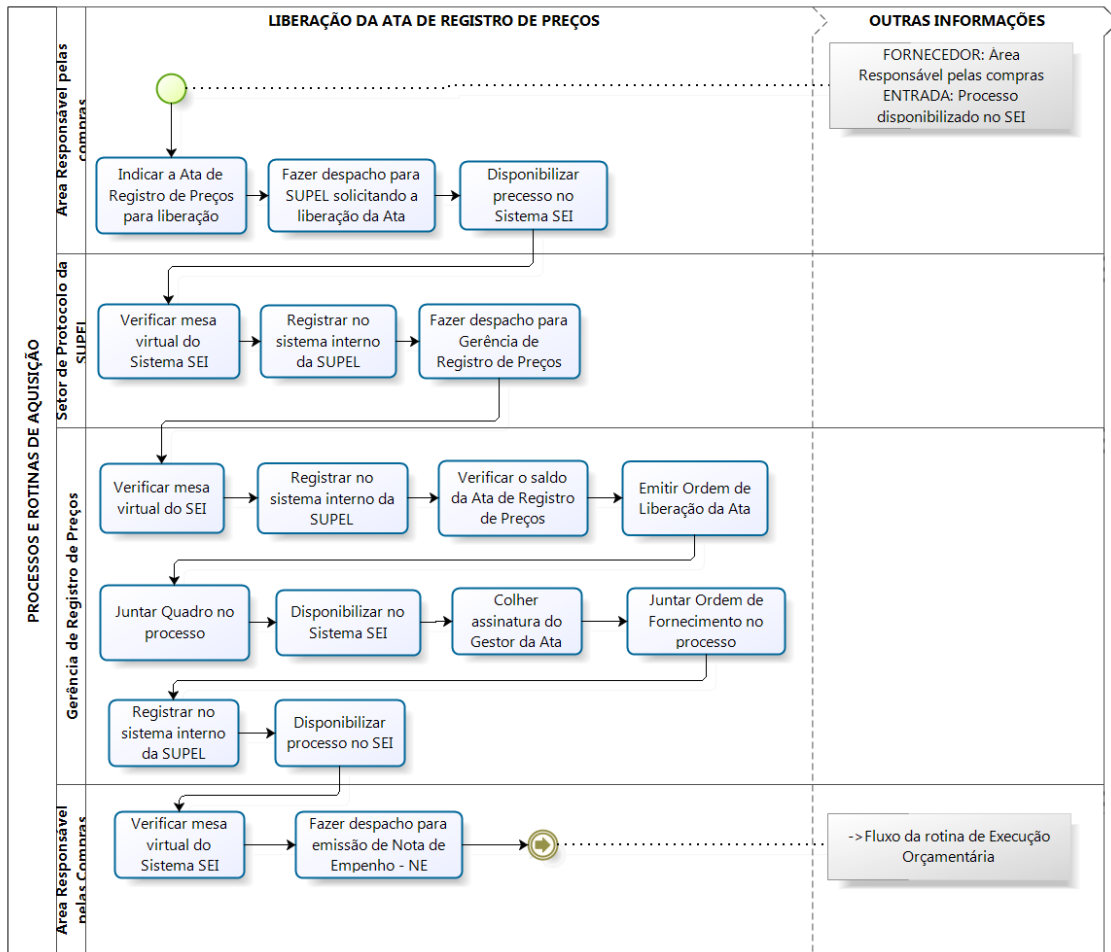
PROCESSOS E ROTINAS DE AQUISIÇÃO

LIBERAÇÃO DA ATA DE REGISTRO DE PREÇOS

OUTRAS INFORMAÇÕES

Área Responsável pelas compras

FORNECEDOR: Área Responsável pelas compras ENTRADA: Processo disponibilizado no SEI

Indicar a Ata de Registro de Preços para liberação

Fazer despacho para SUPEL solicitando a liberação da Ata

Disponibilizar precesso no Sistema SEI

Setor de Protocolo da SUPEL

Verificar mesa virtual do Sistema SEI

Registrar no sistema interno da SUPEL

Fazer despacho para Gerência de Registro de Preços

Gerência de Registro de Preços

Verificar mesa virtual do SEI

Registrar no sistema interno da SUPEL

Verificar o saldo da Ata de Registro de Preços

Emitir Ordem de Liberação da Ata

Juntar Quadro no processo

Disponibilizar no Sistema SEI

Colher assinatura do Gestor da Ata

Juntar Ordem de Fornecimento no processo

Registrar no sistema interno da SUPEL

Disponibilizar processo no SEI

Área Responsável pelas Compras

Verificar mesa virtual do Sistema SEI

Fazer despacho para emissão de Nota de Empenho - NE

->Fluxo da rotina de Execução Orçamentária